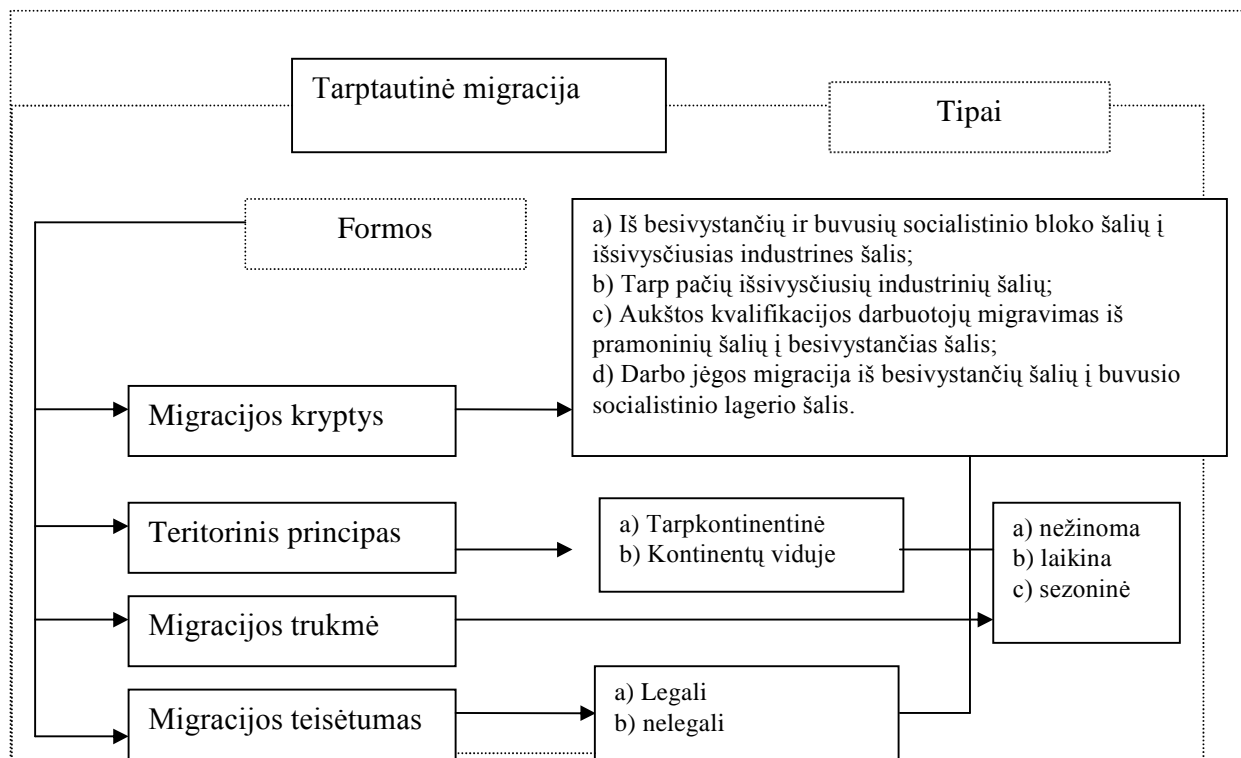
Tarptautinė migracija

Tipai

Formos

a) Iš besivystančių ir buvusių socialistinio bloko šalių į išsivysčiusias industrines šalis;
b) Tarp pačių išsivysčiusių industrinių šalių;
c) Aukštos kvalifikacijos darbuotojų migravimas iš pramoninių šalių į besivystančias šalis;
d) Darbo jėgos migracija iš besivystančių šalių į buvusio socialistinio lagerio šalis.

Migracijos kryptys

Teritorinis principas

a) Tarpkontinentinė
b) Kontinentų viduje

a) nežinoma
b) laikina
c) sezoninė

Migracijos trukmė

Migracijos teisėtumas

a) Legali
b) nelegali